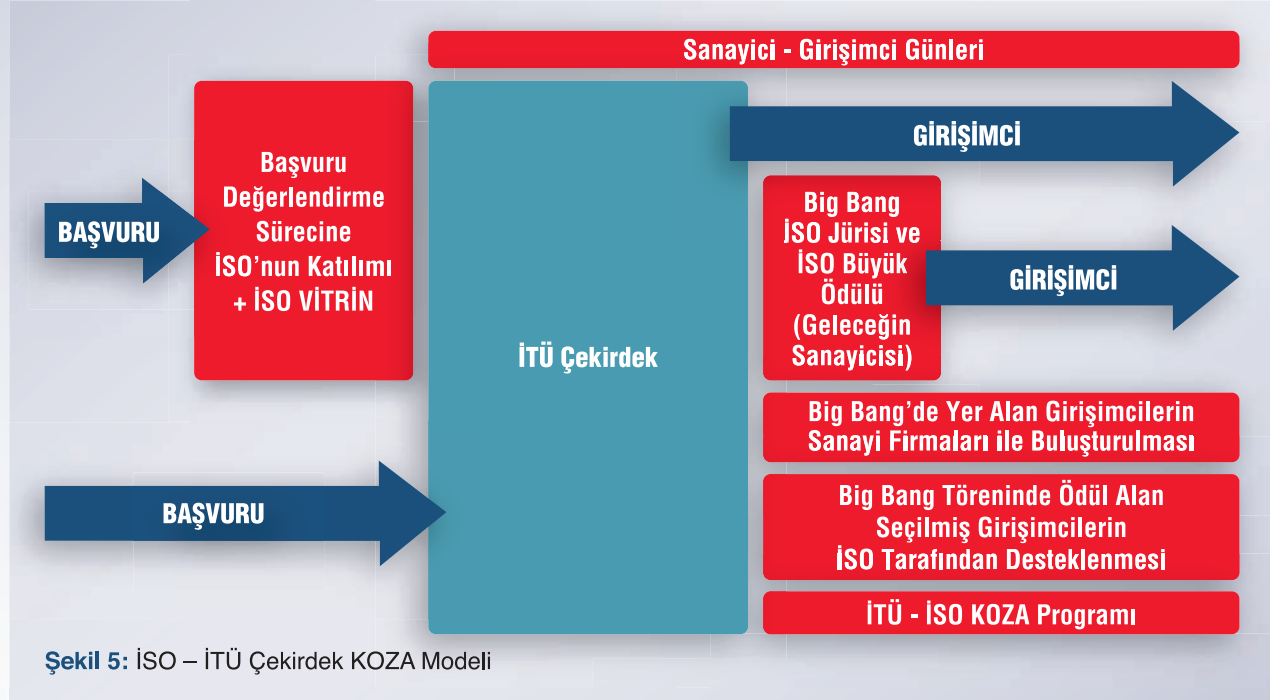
Sanayici - Girişimci Günleri

BAŞVURU

Başvuru Değerlendirme Sürecine İSO'nun Katılımı + İSO VİTRİN

İTÜ Çekirdek

GİRİŞİMCİ

Big Bang İSO Jürisi ve İSO Büyük Ödülü (Geleceğin Sanayicisi)

GİRİŞİMCİ

Big Bang'de Yer Alan Girişimcilerin Sanayi Firmaları ile Buluşturulması

BAŞVURU

Big Bang Töreninde Ödül Alan Seçilmiş Girişimcilerin İSO Tarafından Desteklenmesi

İTÜ - İSO KOZA Programı

Şekil 5: İSO – İTÜ Çekirdek KOZA Modeli